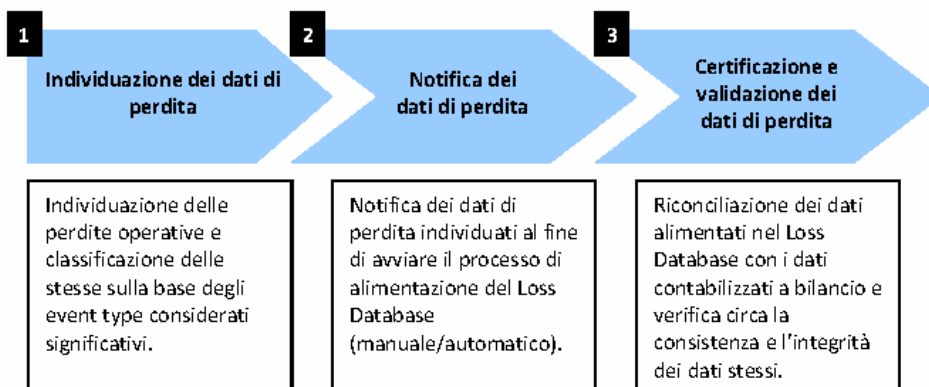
1

Individuazione dei dati di perdita

2

Notifica dei dati di perdita

3

Certificazione e validazione dei dati di perdita

Individuazione delle perdite operative e classificazione delle stesse sulla base degli event type considerati significativi.

Notifica dei dati di perdita individuati al fine di avviare il processo di alimentazione del Loss Database (manuale/automatico).

Riconciliazione dei dati alimentati nel Loss Database con i dati contabilizzati a bilancio e verifica circa la consistenza e l'integrità dei dati stessi.